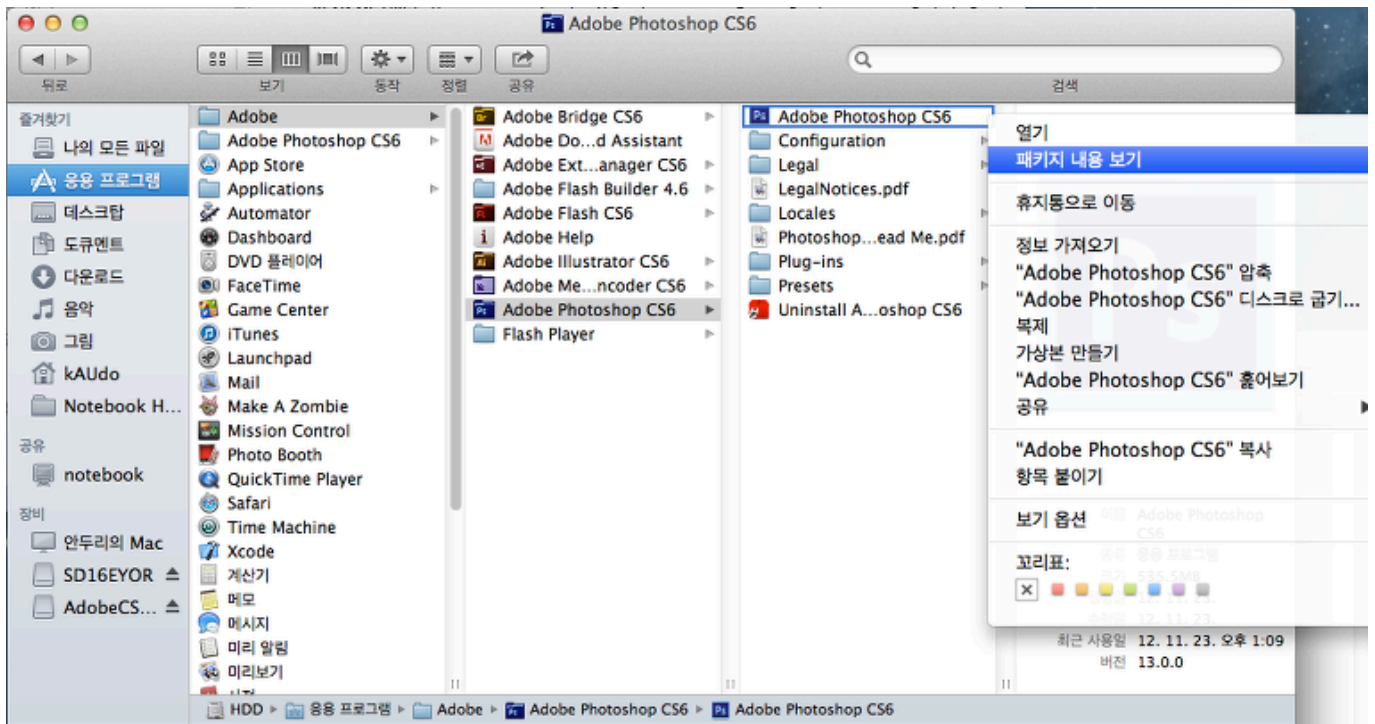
Adobe Photoshop CS6

뒤로 보기 동작 정렬 공유 검색

즐겨찾기
나의 모든 파일
응용 프로그램
데스크탑
도큐멘트
다운로드
음악
그림
kAUdo
Notebook H...
공유
notebook
장비
안두리의 Mac
SD16EYOR
AdobeCS...

Adobe
Adobe Photoshop CS6
App Store
Applications
Automator
Dashboard
DVD 플레이어
FaceTime
Game Center
iTunes
Launchpad
Mail
Make A Zombie
Mission Control
Photo Booth
QuickTime Player
Safari
Time Machine
Xcode
계산기
메모
메시지
미리 알림
미리보기

Adobe Bridge CS6
Adobe Do...d Assistant
Adobe Ext...anager CS6
Adobe Flash Builder 4.6
Adobe Flash CS6
Adobe Help
Adobe Illustrator CS6
Adobe Me...ncoder CS6
Adobe Photoshop CS6
Flash Player

Adobe Photoshop CS6
Configuration
Legal
LegalNotices.pdf
Locales
Photoshop...ead Me.pdf
Plug-ins
Presets
Uninstall A...oshop CS6

열기
패키지 내용 보기
휴지통으로 이동
정보 가져오기
"Adobe Photoshop CS6" 압축
"Adobe Photoshop CS6" 디스크로 굽기...
복제
가상본 만들기
"Adobe Photoshop CS6" 훑어보기
공유
"Adobe Photoshop CS6" 복사
항목 붙이기
보기 옵션
꼬리표:

최근 사용일 12. 11. 23. 오후 1:09
버전 13.0.0

HDD ▸ 응용 프로그램 ▸ Adobe ▸ Adobe Photoshop CS6 ▸ Adobe Photoshop CS6